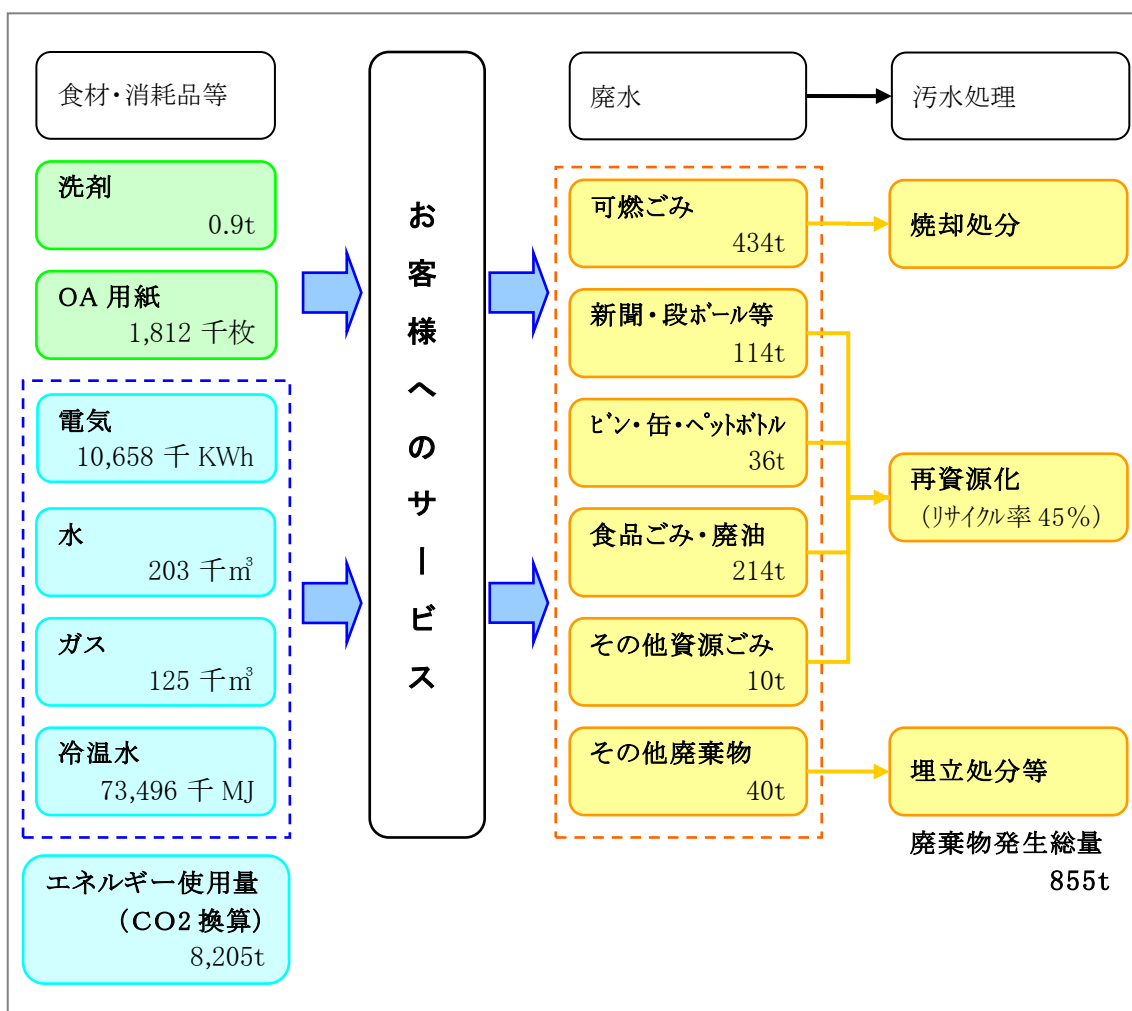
食材・消耗品等

洗剤
0.9t

OA 用紙
1,812 千枚

電気
10,658 千 KWh

水
203 千㎥

ガス
125 千㎥

冷温水
73,496 千 MJ

エネルギー使用量
（CO2 換算）
8,205t

お客様へのサービス

廃水

汚水処理

可燃ごみ
434t

焼却処分

新聞・段ボール等
114t

ビン・缶・ペットボトル
36t

再資源化
（リサイクル率 45%）

食品ごみ・廃油
214t

その他資源ごみ
10t

その他廃棄物
40t

埋立処分等

廃棄物発生総量
855t